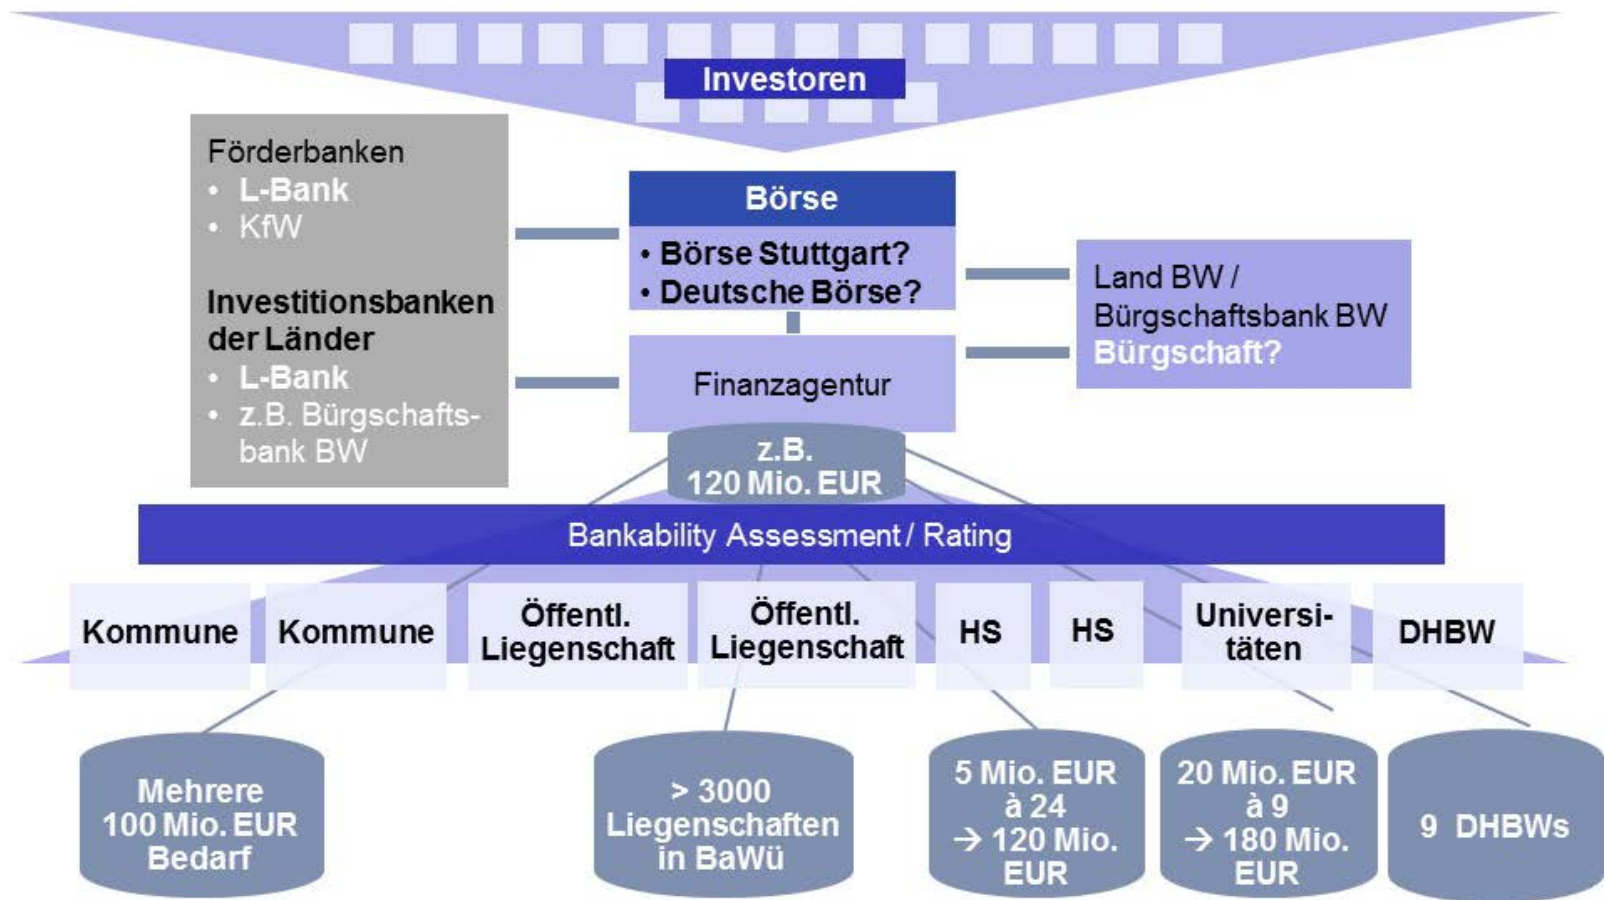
Investoren

Förderbanken
• L-Bank
• KfW

Investitionsbanken der Länder
• L-Bank
• z.B. Bürgschaftsbank BW

Börse
• Börse Stuttgart?
• Deutsche Börse?

Finanzagentur

Land BW / Bürgschaftsbank BW Bürgschaft?

z.B. 120 Mio. EUR

Bankability Assessment / Rating

Kommune

Kommune

Öffentl. Liegenschaft

Öffentl. Liegenschaft

HS

HS

Universitäten

DHBW

Mehrere 100 Mio. EUR Bedarf

> 3000 Liegenschaften in BaWü

5 Mio. EUR à 24 → 120 Mio. EUR

20 Mio. EUR à 9 → 180 Mio. EUR

9 DHBWs